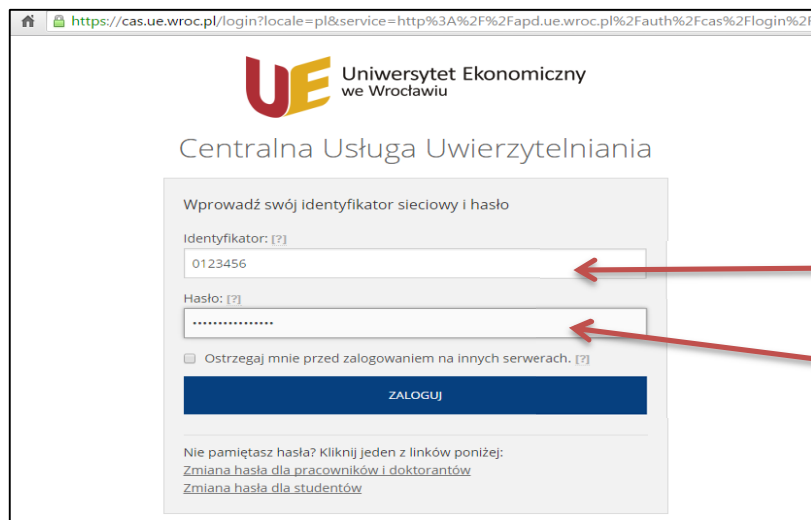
https://cas.ue.wroc.pl/login?locale=pl&service=http%3A%2F%2Fapd.ue.wroc.pl%2Fauth%2Fcas%2Flogin%2F

UE Uniwersytet Ekonomiczny we Wrocławiu

Centralna Usługa Uwierzytelniania

Wprowadź swój identyfikator sieciowy i hasło

Identyfikator: [?]

0123456

Hasło: [?]

••••••••••••••••

Ostrzegaj mnie przed zalogowaniem na innych serwerach. [?]

ZALOGUJ

Nie pamiętasz hasła? Kliknij jeden z linków poniżej:
Zmiana hasła dla pracowników i doktorantów
Zmiana hasła dla studentów